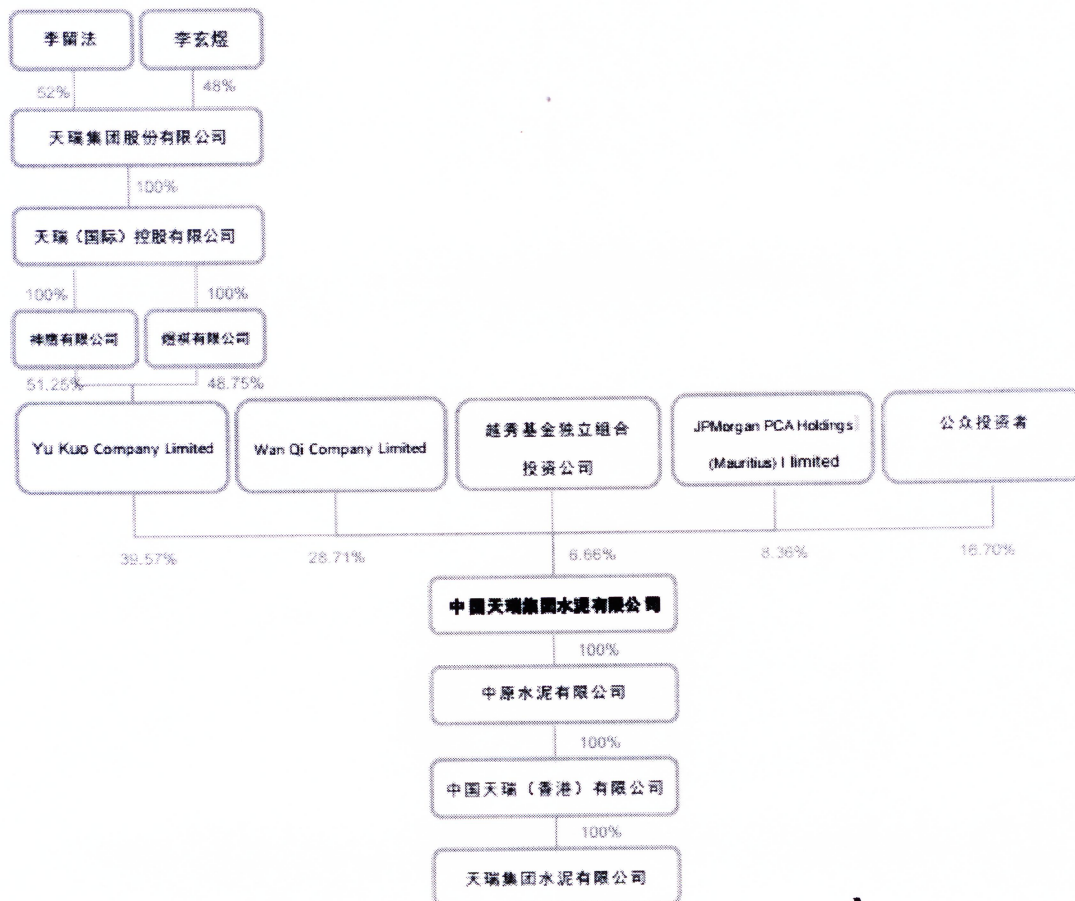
李留法

李玄煜

52%

48%

天瑞集团股份有限公司

100%

天瑞（国际）控股有限公司

100%

100%

峰盛有限公司

煜祺有限公司

51.25%

48.75%

Yu Kuo Company Limited

Wan Qi Company Limited

越秀基金独立组合投资公司

JPMorgan PCA Holdings (Mauritius) I limited

公众投资者

39.57%

28.71%

6.66%

8.36%

16.70%

中国天瑞集团水泥有限公司

100%

中原水泥有限公司

100%

中国天瑞（香港）有限公司

100%

天瑞集团水泥有限公司